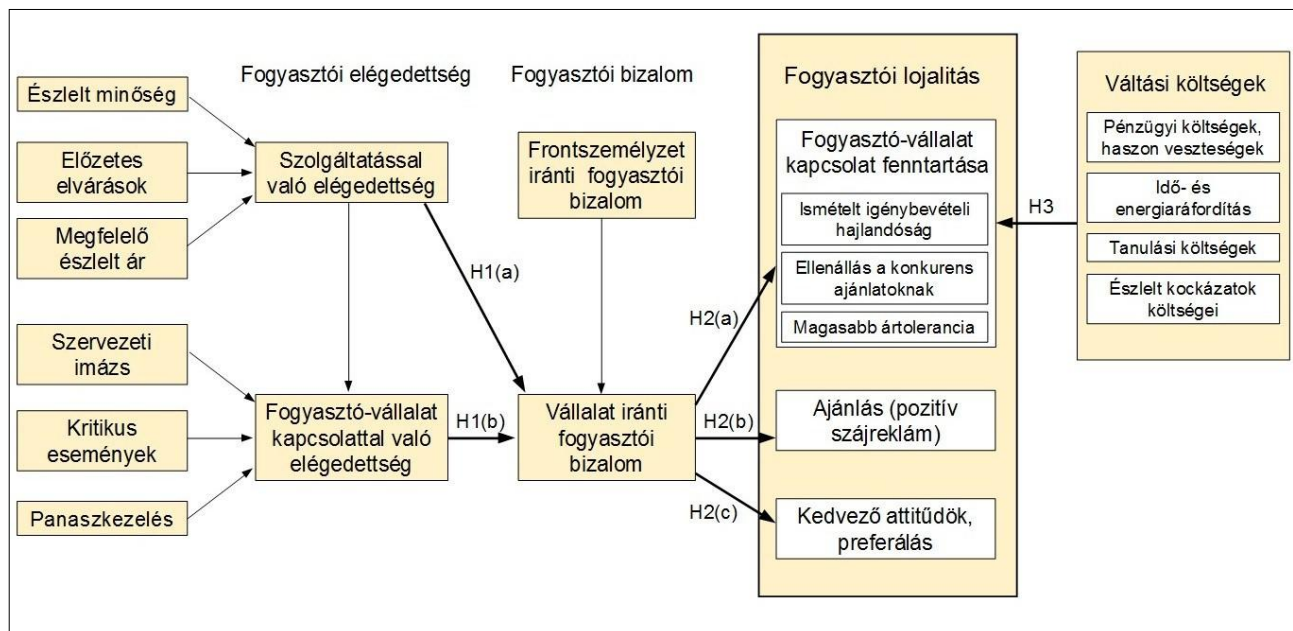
Fogyasztói elégedettség

Fogyasztói bizalom

Fogyasztói lojalitás

Váltási költségek

Észlelt minőség

Előzetes elvárások

Megfelelő észlelt ár

Szolgáltatással való elégedettség

Frontszemélyzet iránti fogyasztói bizalom

Fogyasztó-vállalat kapcsolat fenntartása

Ismételt igénybevételi hajlandóság

Ellenállás a konkurens ajánlatoknak

Magasabb ártolerancia

Pénzügyi költségek, haszon veszteségek

Idő- és energiaráfordítás

Tanulási költségek

Észlelt kockázatok költségei

H3

H1(a)

H2(a)

Szervezeti imázs

Kritikus események

Panaszkezelés

Fogyasztó-vállalat kapcsolattal való elégedettség

H1(b)

Vállalat iránti fogyasztói bizalom

H2(b)

Ajánlás (pozitív szájreklám)

H2(c)

Kedvező attitűdök, preferálás